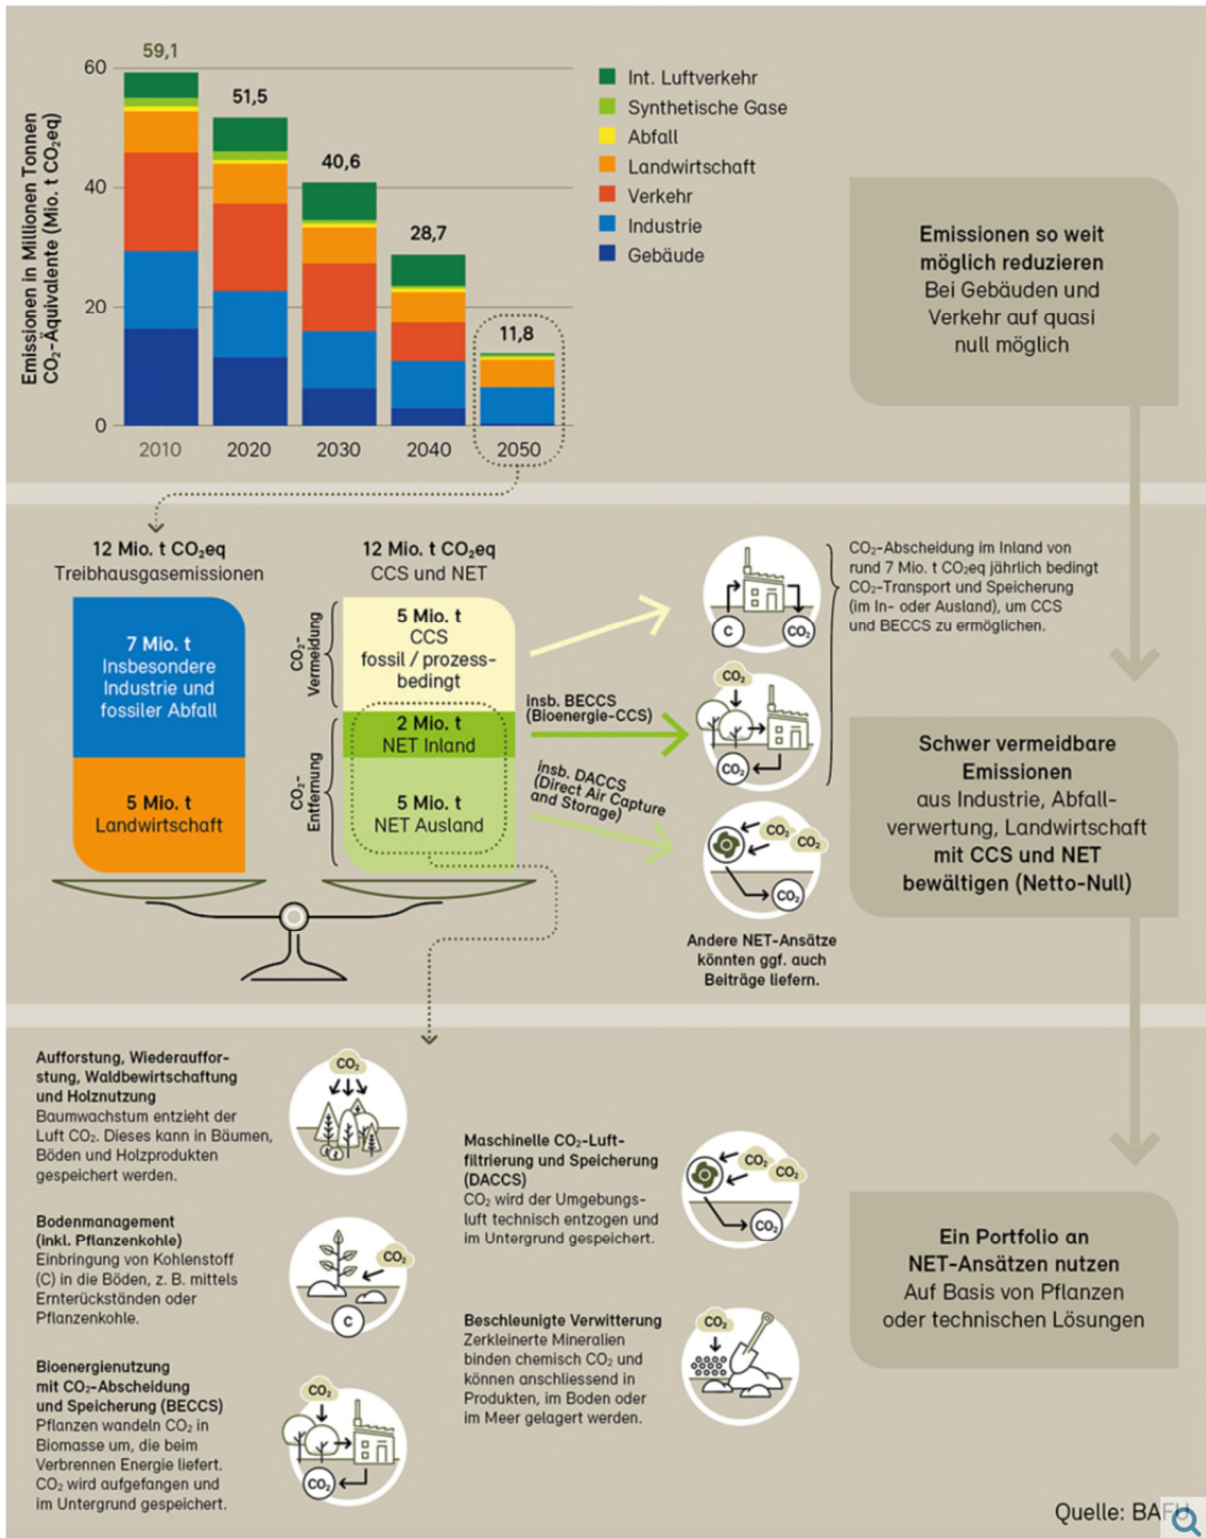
Emissionen in Millionen Tonnen $CO_2$-Äquivalente (Mio. t $CO_2$eq)

60
40
20
0

59,1
51,5
40,6
28,7
11,8

2010
2020
2030
2040
2050

Int. Luftverkehr
Synthetische Gase
Abfall
Landwirtschaft
Verkehr
Industrie
Gebäude

**Emissionen so weit möglich reduzieren**
Bei Gebäuden und Verkehr auf quasi null möglich

12 Mio. t $CO_2$eq
Treibhausgasemissionen

7 Mio. t
Insbesondere Industrie und fossiler Abfall

5 Mio. t
Landwirtschaft

12 Mio. t $CO_2$eq
CCS und NET

$CO_2$-Vermeidung
$CO_2$-Entfernung

5 Mio. t
CCS
fossil / prozessbedingt

2 Mio. t
NET Inland

5 Mio. t
NET Ausland

insb. BECCS
(Bioenergie-CCS)

insb. DACCS
(Direct Air Capture and Storage)

C
$CO_2$

$CO_2$-Abscheidung im Inland von rund 7 Mio. t $CO_2$eq jährlich bedingt $CO_2$-Transport und Speicherung (im In- oder Ausland), um CCS und BECCS zu ermöglichen.

Andere NET-Ansätze könnten ggf. auch Beiträge liefern.

**Schwer vermeidbare Emissionen**
aus Industrie, Abfallverwertung, Landwirtschaft
**mit CCS und NET bewältigen (Netto-Null)**

**Aufforstung, Wiederaufforstung, Waldbewirtschaftung und Holznutzung**
Baumwachstum entzieht der Luft $CO_2$. Dieses kann in Bäumen, Böden und Holzprodukten gespeichert werden.

**Bodenmanagement (inkl. Pflanzenkohle)**
Einbringung von Kohlenstoff (C) in die Böden, z. B. mittels Ernterückständen oder Pflanzenkohle.

**Bioenergienutzung mit $CO_2$-Abscheidung und Speicherung (BECCS)**
Pflanzen wandeln $CO_2$ in Biomasse um, die beim Verbrennen Energie liefert. $CO_2$ wird aufgefangen und im Untergrund gespeichert.

**Maschinelle $CO_2$-Luftfiltrierung und Speicherung (DACCS)**
$CO_2$ wird der Umgebungsluft technisch entzogen und im Untergrund gespeichert.

**Beschleunigte Verwitterung**
Zerkleinerte Mineralien binden chemisch $CO_2$ und können anschliessend in Produkten, im Boden oder im Meer gelagert werden.

**Ein Portfolio an NET-Ansätzen nutzen**
Auf Basis von Pflanzen oder technischen Lösungen

Quelle: BA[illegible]